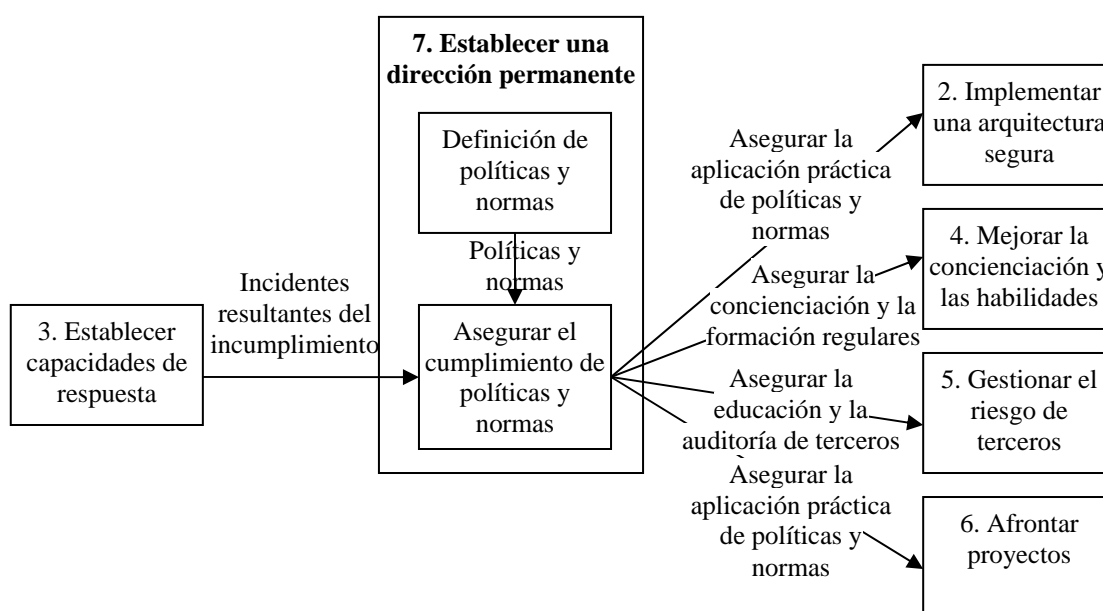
7. Establecer una dirección permanente

Definición de políticas y normas

Políticas y normas

Asegurar el cumplimiento de políticas y normas

Incidentes resultantes del incumplimiento

3. Establecer capacidades de respuesta

Asegurar la aplicación práctica de políticas y normas

2. Implementar una arquitectura segura

Asegurar la concienciación y la formación regulares

4. Mejorar la concienciación y las habilidades

Asegurar la educación y la auditoría de terceros

5. Gestionar el riesgo de terceros

Asegurar la aplicación práctica de políticas y normas

6. Afrontar proyectos